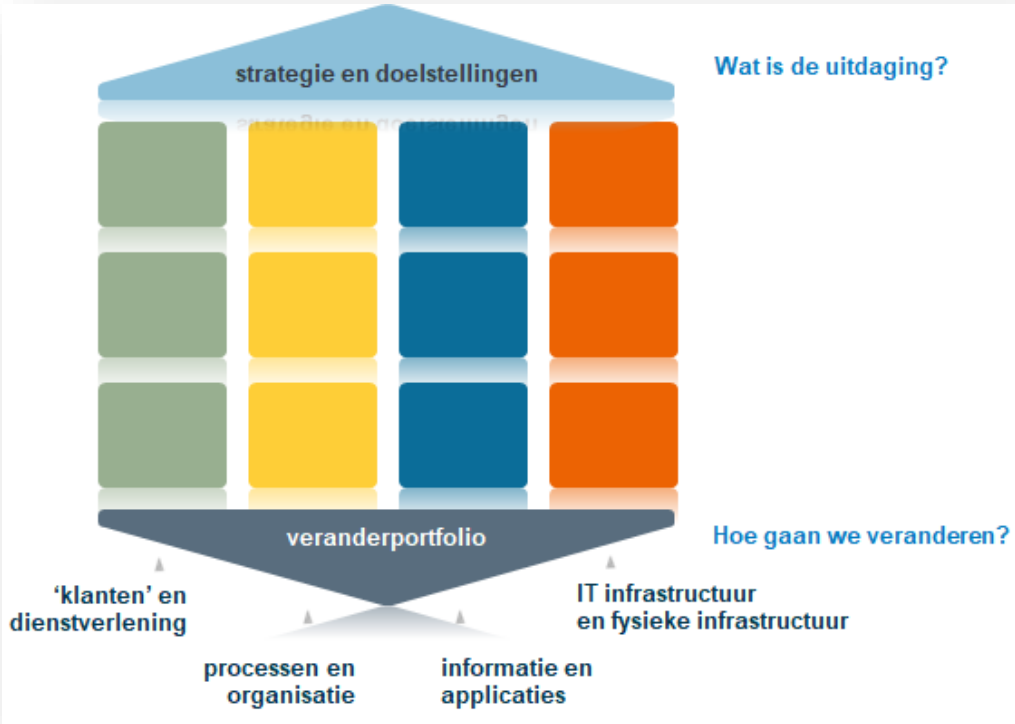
strategie en doelstellingen

Wat is de uitdaging?

veranderportfolio

Hoe gaan we veranderen?

‘klanten’ en dienstverlening

IT infrastructuur en fysieke infrastructuur

processen en organisatie

informatie en applicaties